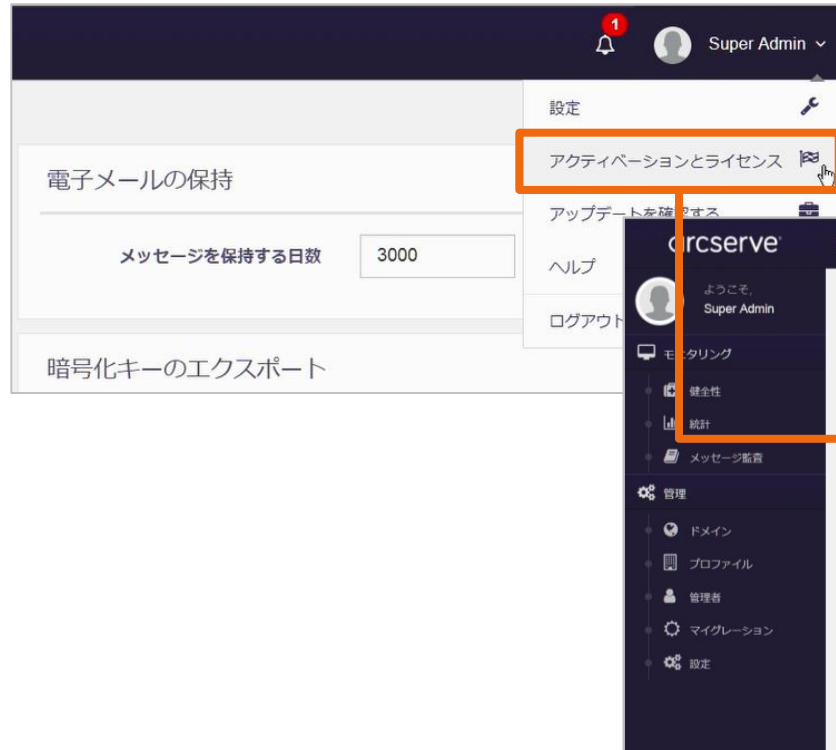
1
Super Admin

設定
アクティベーションとライセンス
アップデートを確認する
ヘルプ
ログアウト

電子メールの保持
メッセージを保持する日数 3000

暗号化キーのエクスポート

arcserve
ようこそ,
Super Admin
モニタリング
健全性
統計
メッセージ監査
管理
ドメイン
プロファイル
管理者
マイグレーション
設定